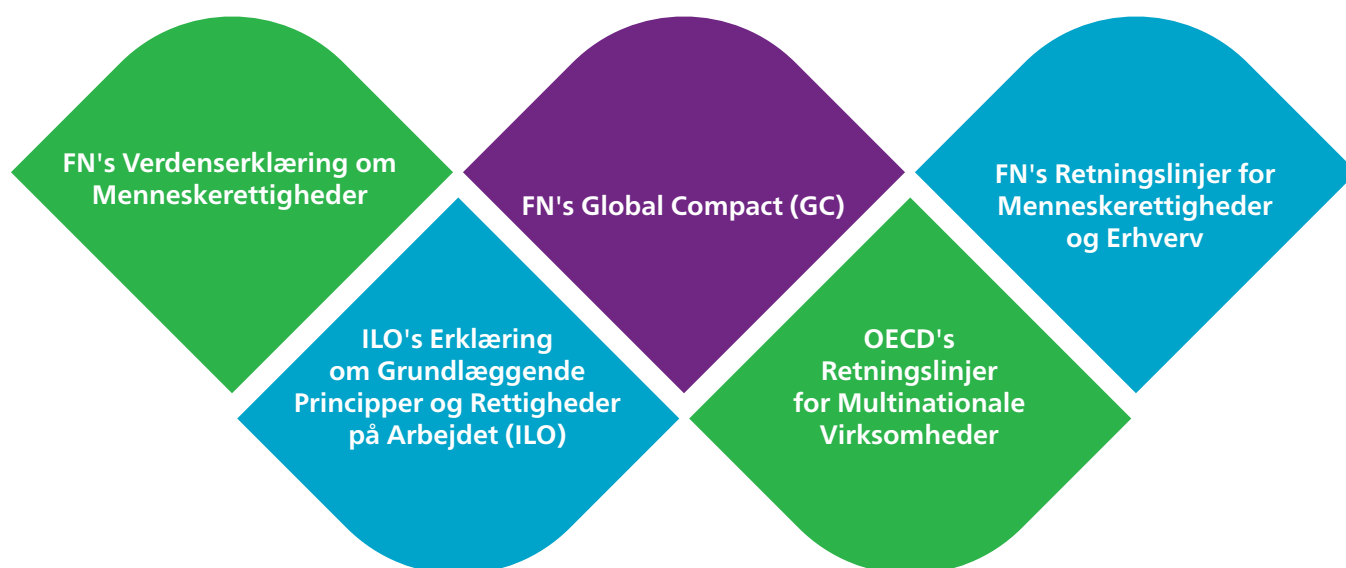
FN's Verdenserklæring om Menneskerettigheder

ILO's Erklæring om Grundlæggende Principper og Rettigheder på Arbejdet (ILO)

FN's Global Compact (GC)

OECD's Retningslinjer for Multinationale Virksomheder

FN's Retningslinjer for Menneskerettigheder og Erhverv